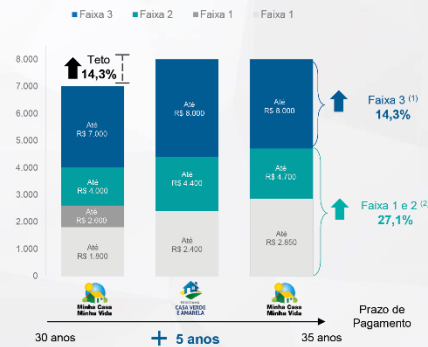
Faixa 3 Faixa 2 Faixa 1 Faixa 1

8.000
7.000
6.000
5.000
4.000
3.000
2.000
1.000
0

Teto
14,3%

Até
R$ 7.000

Até
R$ 4.000

Até
R$ 2.600

Até
R$ 1.800

Até
R$ 8.000

Até
R$ 4.400

Até
R$ 2.400

Até
R$ 8.000

Até
R$ 4.700

Até
R$ 2.850

Faixa 3 (1)
14,3%

Faixa 1 e 2 (2)
27,1%

Minha Casa Minha Vida

CASA VERDE E AMARELA

Minha Casa Minha Vida

Prazo de Pagamento

30 anos

+ 5 anos

35 anos